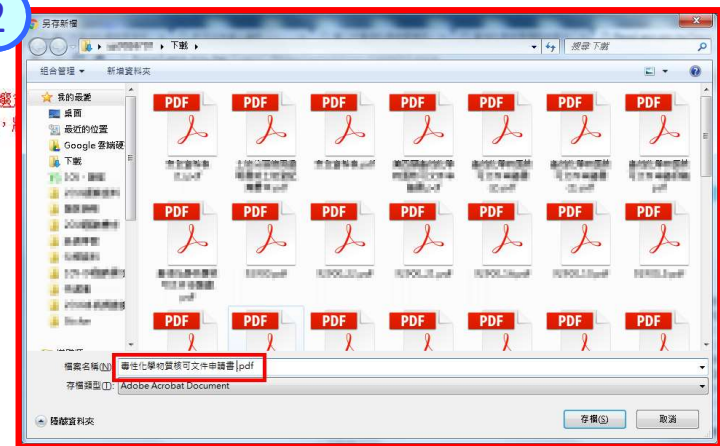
2

另存新檔

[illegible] ▸ 下載 ▸

搜尋 下載

組合管理 ▾ 新增資料夾

我的最愛
桌面
最近的位置
Google 雲端硬
下載
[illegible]
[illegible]
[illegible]
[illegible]
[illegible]
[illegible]
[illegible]
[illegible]
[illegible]
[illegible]
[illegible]

PDF PDF PDF PDF PDF PDF PDF
PDF PDF PDF PDF PDF PDF PDF
PDF PDF PDF PDF PDF PDF PDF

檔案名稱(N): 毒性化學物質核可文件申請書.pdf
存檔類型(T): Adobe Acrobat Document

隱藏資料夾

存檔(S) 取消